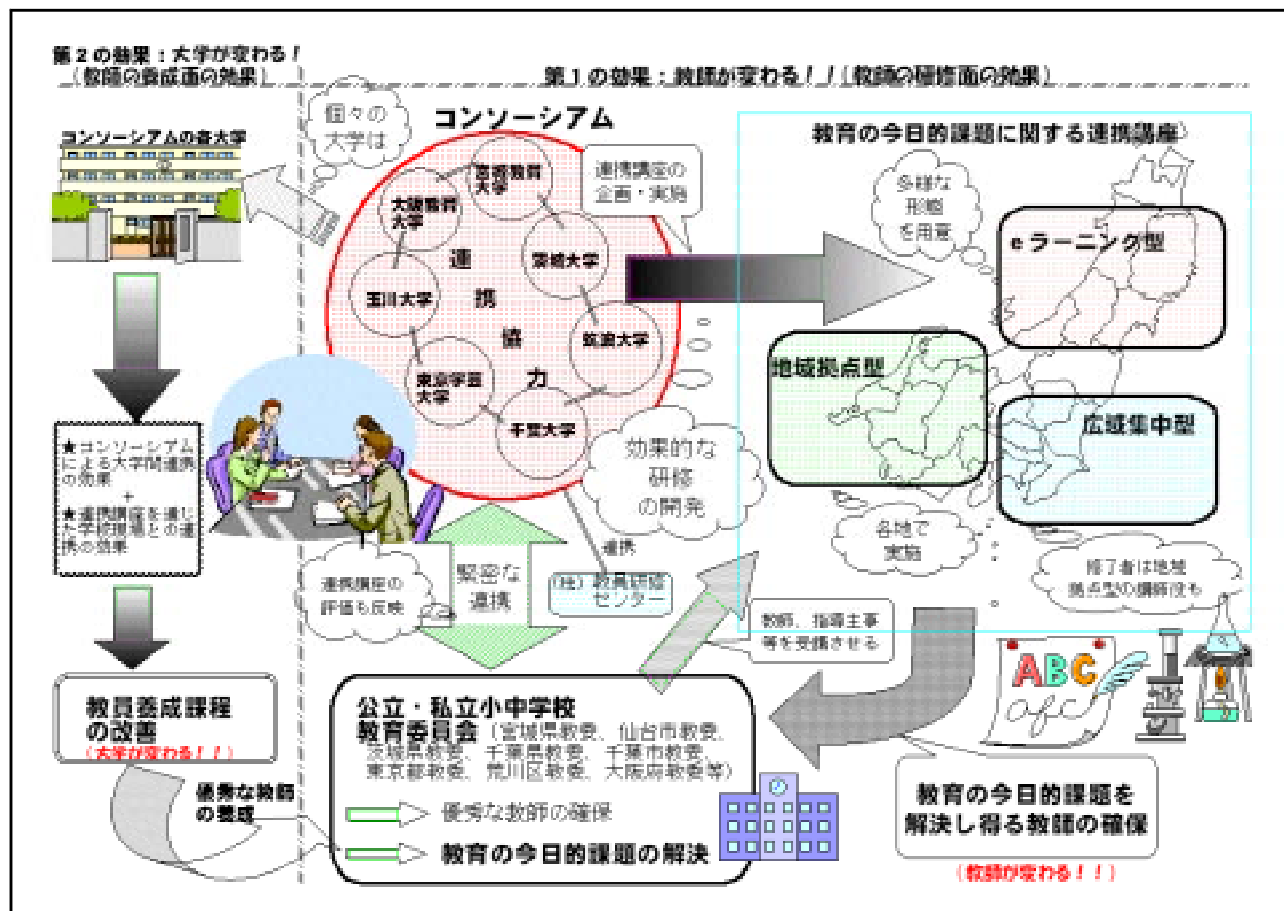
第２の効果：大学が変わる！
（教師の養成面の効果）

第１の効果：教師が変わる！！（教師の研修面の効果）

コンソーシアムの各大学

個々の大学は

コンソーシアム

京都教育大学
大阪教育大学
宮城大学
玉川大学
筑波大学
東京学芸大学
千葉大学

連
携
協
力

連携講座の企画・実施

教育の今日的課題に関する連携講座

多様な形態を用意

ｅラーニング型

地域拠点型

広域集中型

各地で実施

修了者は地域拠点型の講師役も

効果的な研修の開発

★コンソーシアムによる大学間連携の効果
＋
★連携講座を通じ大学と現場との連携の効果

連携講座の評価も反映

緊密な連携

（独）教員研修センター

連携

教師、指導主事等を受講させる

教員養成課程の改善
（大学が変わる！！）

優秀な教師の養成

公立・私立小中学校
教育委員会（宮城県教委、仙台市教委、茨城県教委、千葉県教委、千葉市教委、東京都教委、荒川区教委、大阪府教委等）

優秀な教師の確保

教育の今日的課題の解決

ABC abc

教育の今日的課題を解決し得る教師の確保
（教師が変わる！！）